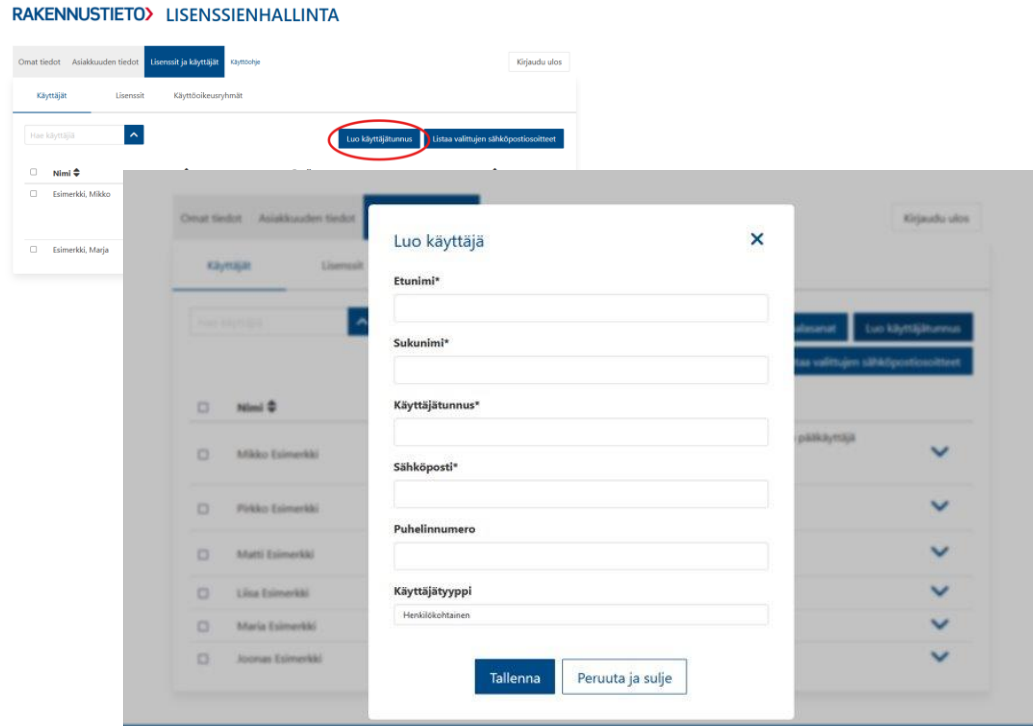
RAKENNUSTIETO› LISENSSIENHALLINTA

Omat tiedot Asiakkuuden tiedot Lisenssit ja käyttäjät Käyttöohje Kirjaudu ulos

Käyttäjät Lisenssit Käyttöoikeusryhmät

Hae käyttäjää

Luo käyttäjätunnus Listaa valittujen sähköpostiosoitteet

Nimi

Esimerkki, Mikko

Esimerkki, Marja

Omat tiedot Asiakkuuden tiedot Kirjaudu ulos

Käyttäjät Lisenssit

Hae käyttäjää

salasanat Luo käyttäjätunnus

Listaa valittujen sähköpostiosoitteet

Nimi

Mikko Esimerkki pääkäyttäjä

Pirkko Esimerkki

Matti Esimerkki

Liisa Esimerkki

Maria Esimerkki

Joonas Esimerkki

Luo käyttäjä

Etunimi*

Sukunimi*

Käyttäjätunnus*

Sähköposti*

Puhelinnumero

Käyttäjätyyppi

Henkilökohtainen

Tallenna Peruuta ja sulje